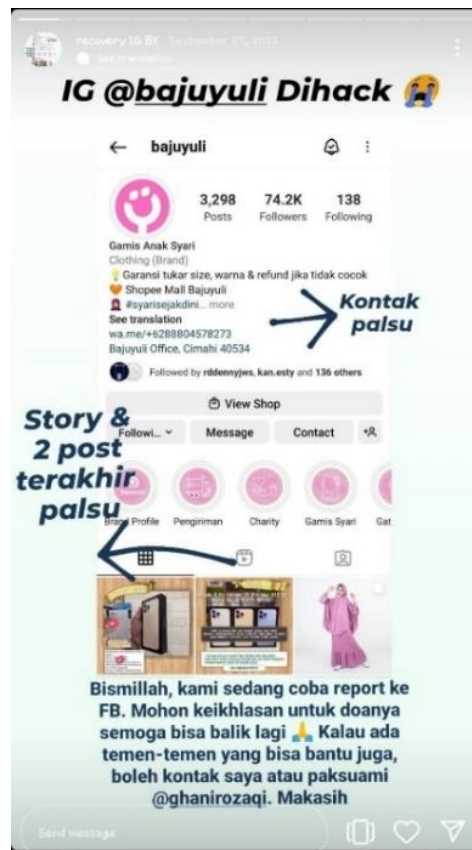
recovery IG BY · September 27, 2022
See translation

IG @bajuyuli Dihack 😭

← bajuyuli

3,298 Posts
74.2K Followers
138 Following

Gamis Anak Syari
Clothing (Brand)
💡 Garansi tukar size, warna & refund jika tidak cocok
🧡 Shopee Mall Bajuyuli
🧕 #syarisejakdini... more
See translation
wa.me/+6288804578273
Bajuyuli Office, Cimahi 40534

Followed by rddennyjws, kan.esty and 136 others

View Shop

Followi... ˅ Message Contact

Brand Profile Pengiriman Charity Gamis Syari Gat

Kontak palsu

Story & 2 post terakhir palsu

Bismillah, kami sedang coba report ke FB. Mohon keikhlasan untuk doanya semoga bisa balik lagi 🙏 Kalau ada temen-temen yang bisa bantu juga, boleh kontak saya atau paksuami @ghanirozaqi. Makasih

Send message